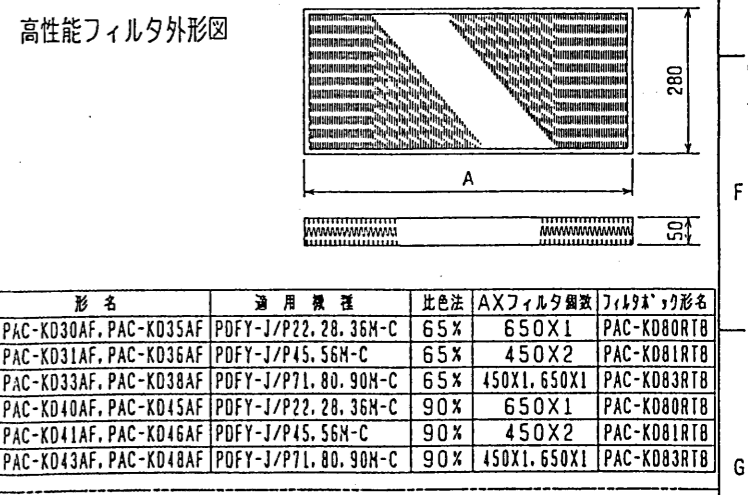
高性能フィルタ外形図

280

A

50

F

| 形 名 | 適 用 機 種 | 比色法 | AXフィルタ個数 | フィルタボックス形名 |
|---|---|---|---|---|
| PAC-KD30AF, PAC-KD35AF | PDFY-J/P22, 28, 36M-C | 65% | 650X1 | PAC-KD80RT8 |
| PAC-KD31AF, PAC-KD36AF | PDFY-J/P45, 56M-C | 65% | 450X2 | PAC-KD81RT8 |
| PAC-KD33AF, PAC-KD38AF | PDFY-J/P71, 80, 90M-C | 65% | 450X1, 650X1 | PAC-KD83RT8 |
| PAC-KD40AF, PAC-KD45AF | PDFY-J/P22, 28, 36M-C | 90% | 650X1 | PAC-KD80RT8 |
| PAC-KD41AF, PAC-KD46AF | PDFY-J/P45, 56M-C | 90% | 450X2 | PAC-KD81RT8 |
| PAC-KD43AF, PAC-KD48AF | PDFY-J/P71, 80, 90M-C | 90% | 450X1, 650X1 | PAC-KD83RT8 |

G